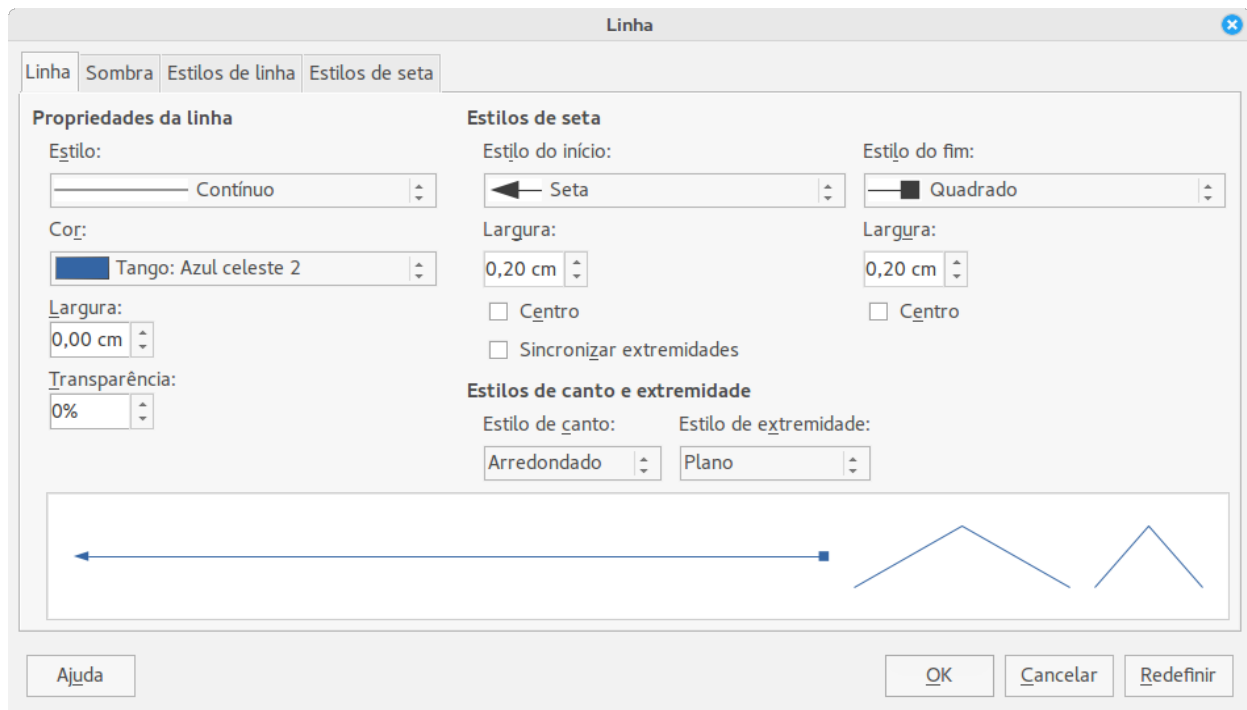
Linha

Linha | Sombra | Estilos de linha | Estilos de seta

Propriedades da linha

Estilo:
Contínuo

Cor:
Tango: Azul celeste 2

Largura:
0,00 cm

Transparência:
0%

Estilos de seta

Estilo do início:
Seta

Largura:
0,20 cm

Centro

Sincronizar extremidades

Estilo do fim:
Quadrado

Largura:
0,20 cm

Centro

Estilos de canto e extremidade

Estilo de canto:
Arredondado

Estilo de extremidade:
Plano

Ajuda

OK

Cancelar

Redefinir